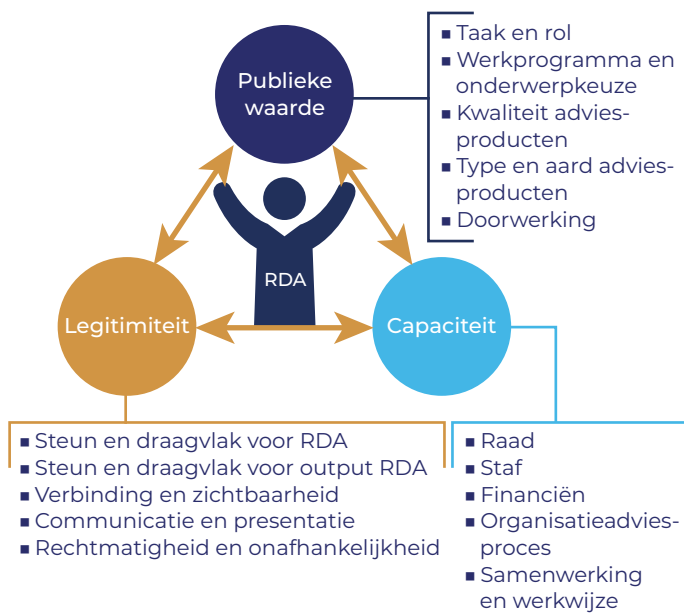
Publieke waarde

- Taak en rol
- Werkprogramma en onderwerpkeuze
- Kwaliteit advies-producten
- Type en aard advies-producten
- Doorwerking

RDA

Legitimiteit

Capaciteit

- Steun en draagvlak voor RDA
- Steun en draagvlak voor output RDA
- Verbinding en zichtbaarheid
- Communicatie en presentatie
- Rechtmatigheid en onafhankelijkheid

- Raad
- Staf
- Financiën
- Organisatieadvies-proces
- Samenwerking en werkwijze